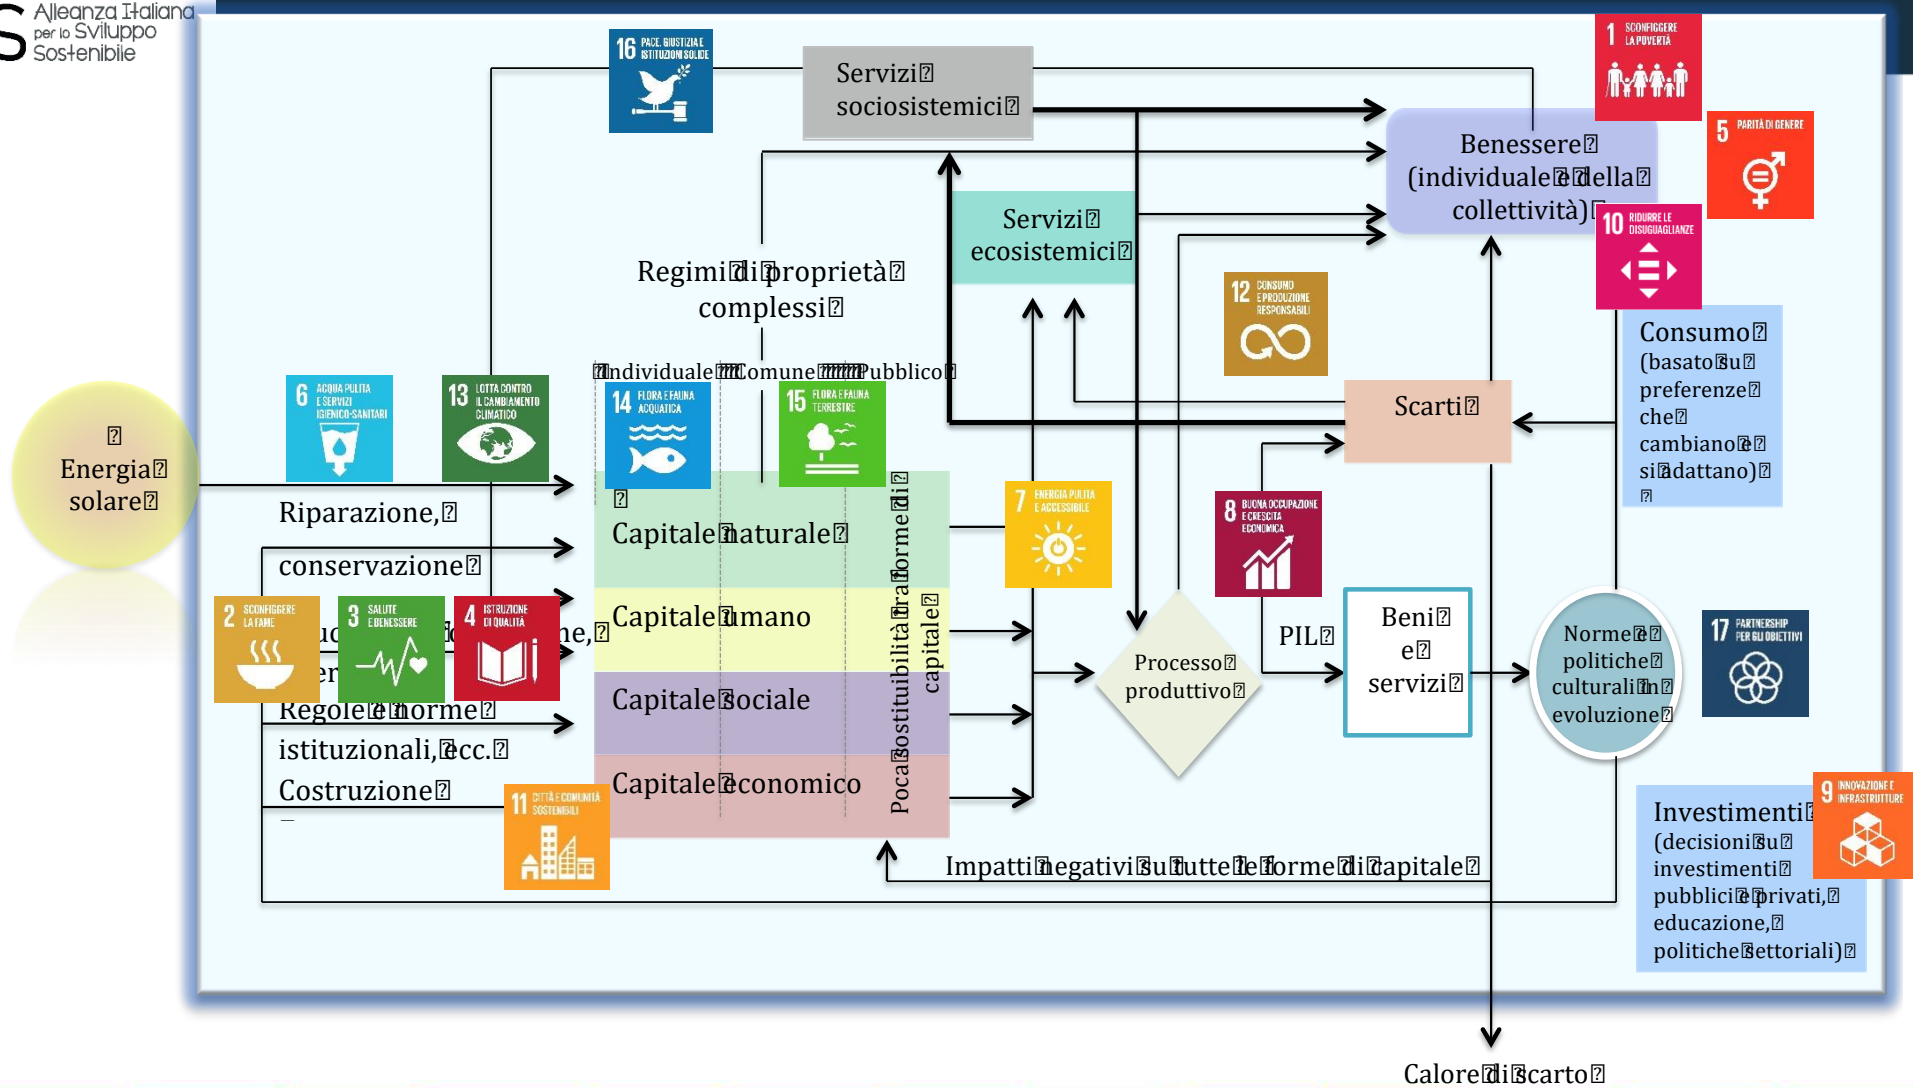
Alleanza Italiana per lo Sviluppo Sostenibile

16 PACE, GIUSTIZIA E ISTITUZIONI SOLIDE

Servizi sociosistemici

1 SCONFIGGERE LA POVERTÀ

Benessere (individuale e della collettività)

5 PARITÀ DI GENERE

10 RIDURRE LE DISUGUAGLIANZE

Servizi ecosistemici

Regimi di proprietà complessi

12 CONSUMO E PRODUZIONE RESPONSABILI

Individuale Comune Pubblico

Consumo (basato su preferenze che cambiano e si adattano)

Scarti

Energia solare

6 ACQUA PULITA E SERVIZI IGIENICO-SANITARI

13 LOTTA CONTRO IL CAMBIAMENTO CLIMATICO

14 FLORA E FAUNA ACQUATICA

15 FLORA E FAUNA TERRESTRE

Riparazione,

conservazione

Capitale naturale

Poca sostituibilità tra forme di capitale

7 ENERGIA PULITA E ACCESSIBILE

8 BUONA OCCUPAZIONE E CRESCITA ECONOMICA

2 SCONFIGGERE LA FAME

3 SALUTE E BENESSERE

4 ISTRUZIONE DI QUALITÀ

Capitale umano

PIL

Beni e servizi

Processo produttivo

Norme e politiche culturali in evoluzione

17 PARTNERSHIP PER GLI OBIETTIVI

Capitale sociale

Regole e norme istituzionali, ecc.

Capitale economico

Costruzione

11 CITTÀ E COMUNITÀ SOSTENIBILI

Investimenti (decisioni su investimenti pubblici e privati, educazione, politiche settoriali)

9 INNOVAZIONE E INFRASTRUTTURE

Impatti negativi su tutte le forme di capitale

Calore di scarto